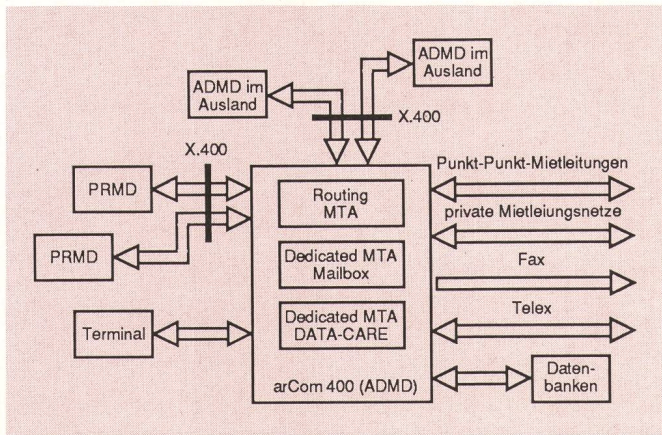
ADMD im Ausland

ADMD im Ausland

X.400

X.400

PRMD

PRMD

Terminal

Routing MTA

Dedicated MTA Mailbox

Dedicated MTA DATA-CARE

arCom 400 (ADMD)

Punkt-Punkt-Mietleitungen

private Mietleiungsnetze

Fax

Telex

Datenbanken